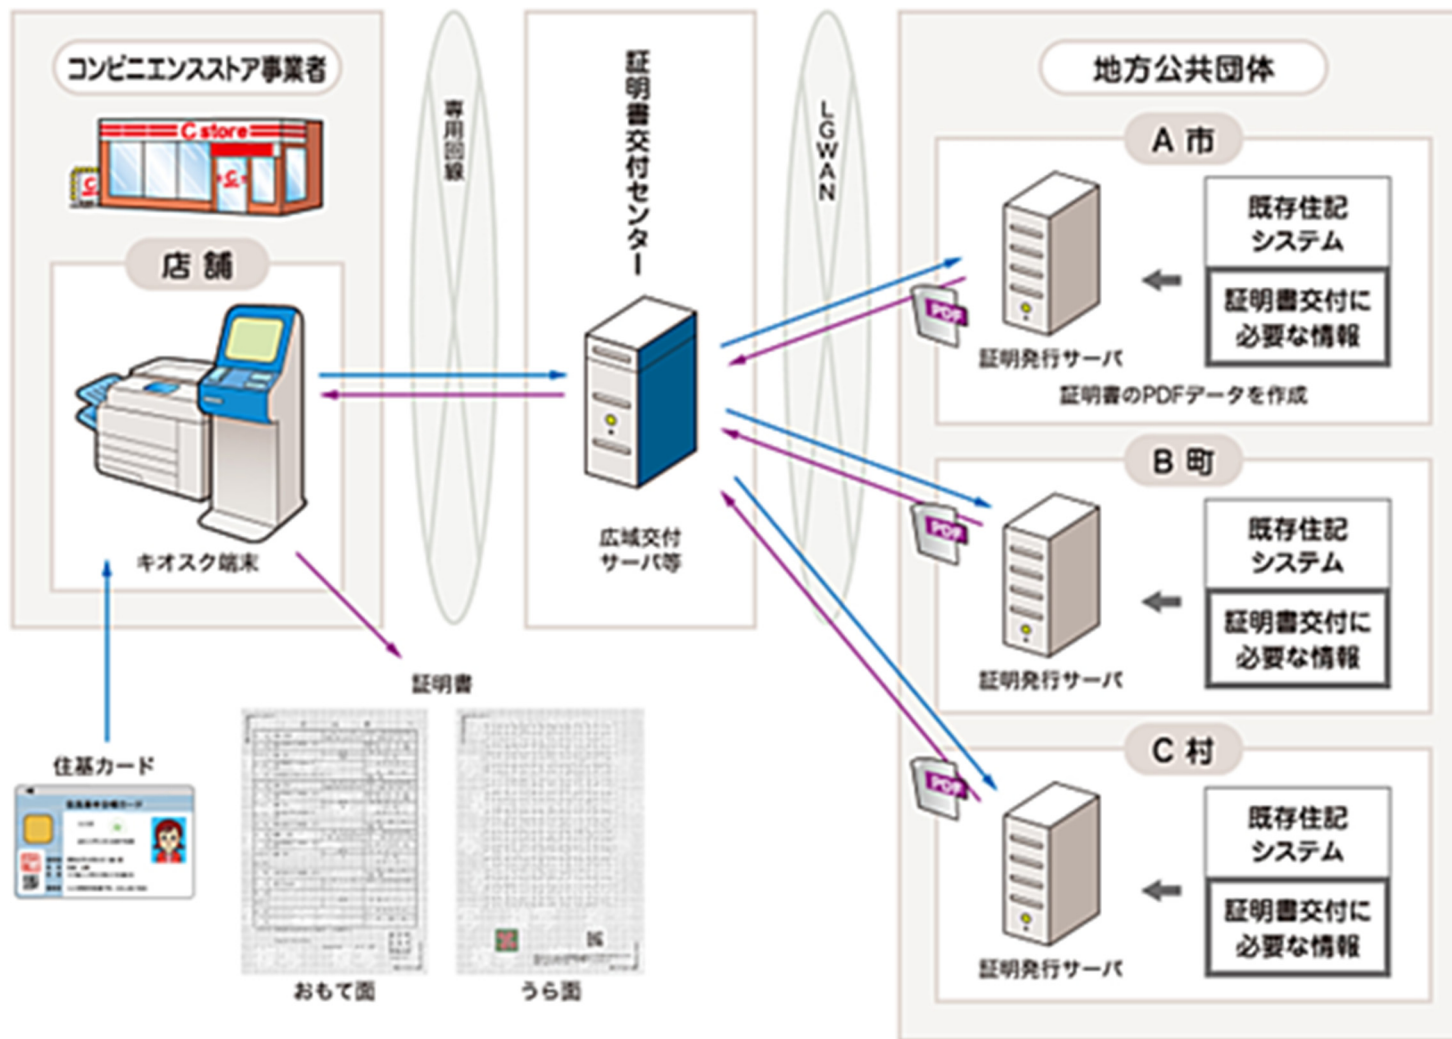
コンビニエンスストア事業者

C store

店舗

キオスク端末

住基カード

専用回線

証明書交付センター

広域交付サーバ等

LGWAN

証明書

おもて面

うら面

地方公共団体

A 市

証明発行サーバ

既存住記システム

証明書交付に必要な情報

証明書のPDFデータを作成

B 町

証明発行サーバ

既存住記システム

証明書交付に必要な情報

C 村

証明発行サーバ

既存住記システム

証明書交付に必要な情報

PDF

PDF

PDF